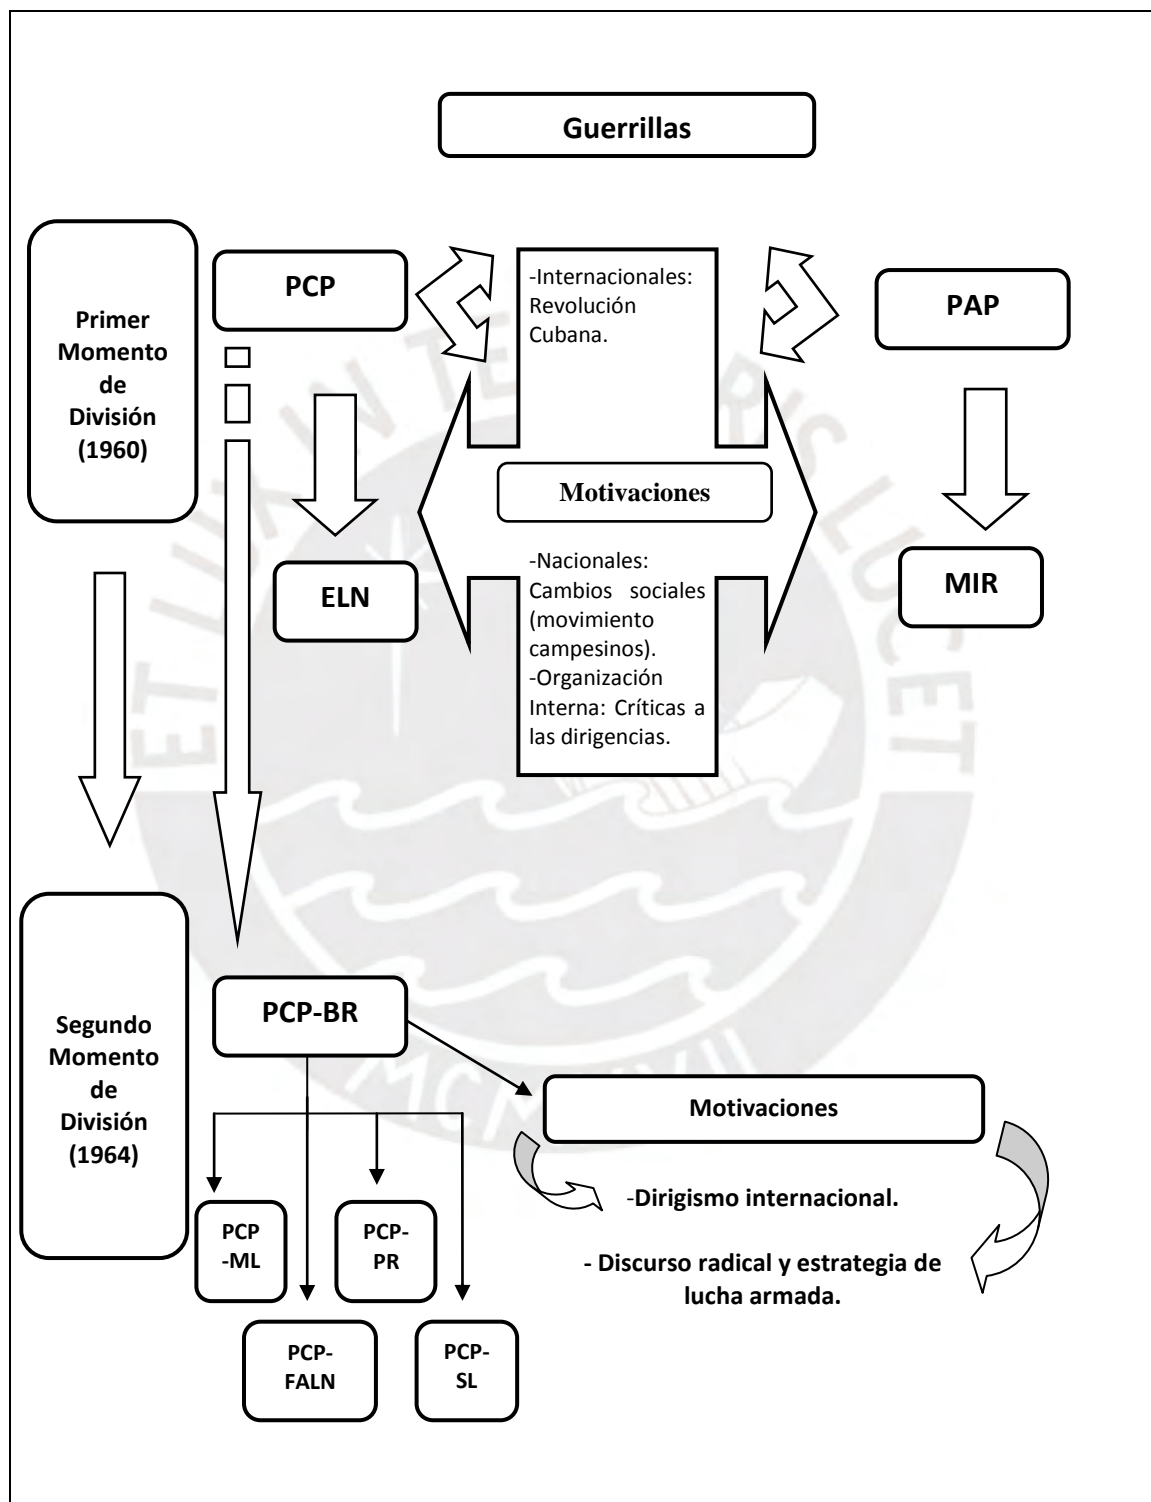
Guerrillas

Primer Momento de División (1960)

PCP

-Internacionales: Revolución Cubana.

PAP

Motivaciones

ELN

-Nacionales: Cambios sociales (movimiento campesinos).
-Organización Interna: Críticas a las dirigencias.

MIR

Segundo Momento de División (1964)

PCP-BR

Motivaciones

-Dirigismo internacional.

- Discurso radical y estrategia de lucha armada.

PCP -ML

PCP-PR

PCP-FALN

PCP-SL